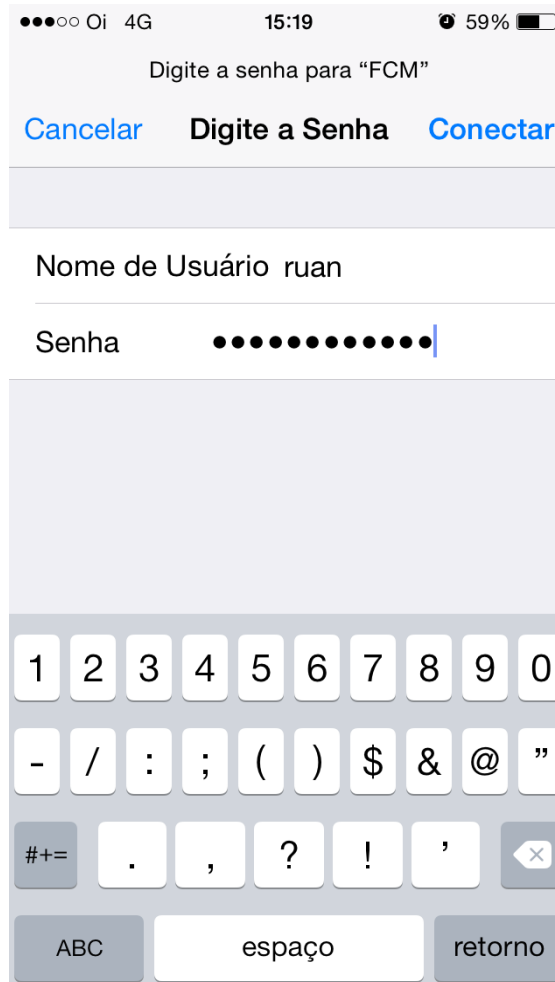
●●●○○ Oi 4G 15:19 59%

Digite a senha para “FCM”

Cancelar Digite a Senha Conectar

Nome de Usuário ruan

Senha ●●●●●●●●●●●●

1 2 3 4 5 6 7 8 9 0

- / : ; ( ) $ & @ ”

#+= . , ? ! ’

ABC espaço retorno